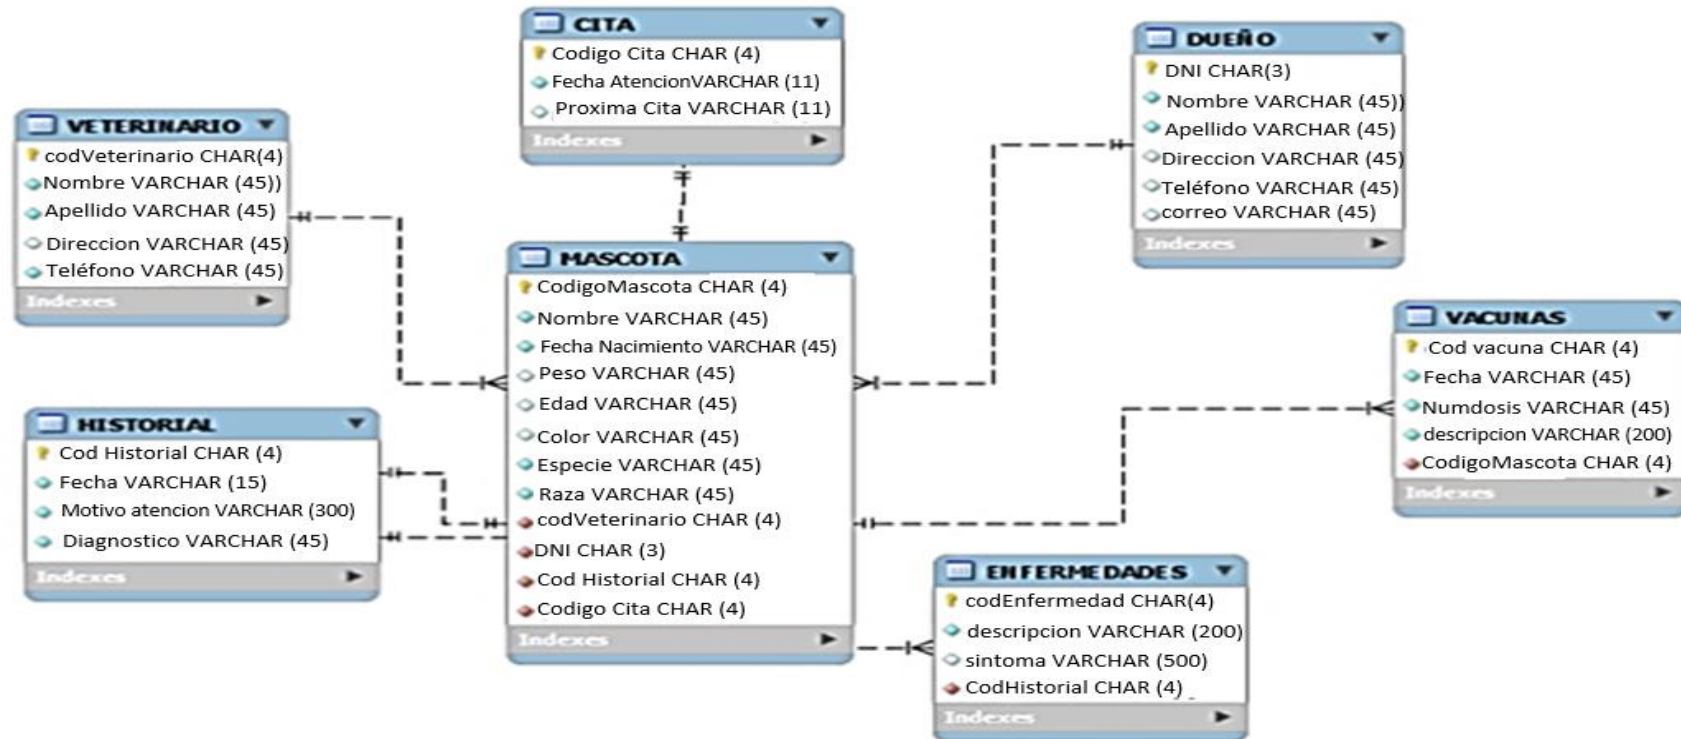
CITA
Codigo Cita CHAR (4)
Fecha AtencionVARCHAR (11)
Proxima Cita VARCHAR (11)
Indexes

DUEÑO
DNI CHAR(3)
Nombre VARCHAR (45))
Apellido VARCHAR (45)
Direccion VARCHAR (45)
Teléfono VARCHAR (45)
correo VARCHAR (45)
Indexes

VETERINARIO
codVeterinario CHAR(4)
Nombre VARCHAR (45))
Apellido VARCHAR (45)
Direccion VARCHAR (45)
Teléfono VARCHAR (45)
Indexes

MASCOTA
CodigoMascota CHAR (4)
Nombre VARCHAR (45)
Fecha Nacimiento VARCHAR (45)
Peso VARCHAR (45)
Edad VARCHAR (45)
Color VARCHAR (45)
Especie VARCHAR (45)
Raza VARCHAR (45)
codVeterinario CHAR (4)
DNI CHAR (3)
Cod Historial CHAR (4)
Codigo Cita CHAR (4)
Indexes

VACUNAS
Cod vacuna CHAR (4)
Fecha VARCHAR (45)
Numdosis VARCHAR (45)
descripcion VARCHAR (200)
CodigoMascota CHAR (4)
Indexes

HISTORIAL
Cod Historial CHAR (4)
Fecha VARCHAR (15)
Motivo atencion VARCHAR (300)
Diagnostico VARCHAR (45)
Indexes

ENFERMEDADES
codEnfermedad CHAR(4)
descripcion VARCHAR (200)
sintoma VARCHAR (500)
CodHistorial CHAR (4)
Indexes